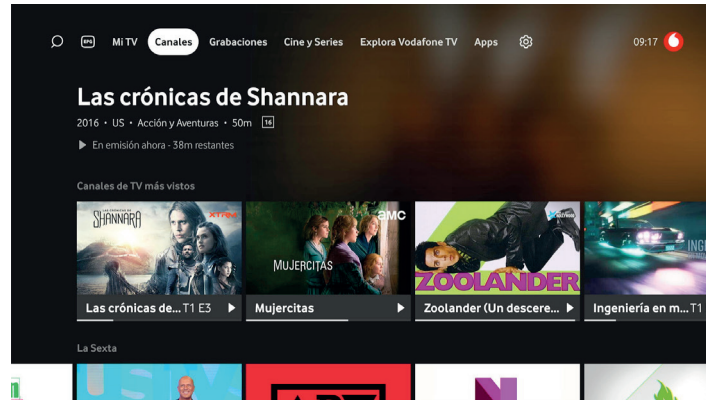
EPG Mi TV Canales Grabaciones Cine y Series Explora Vodafone TV Apps 09:17

Las crónicas de Shannara

2016 • US • Acción y Aventuras • 50m 16

En emisión ahora - 38m restantes

Canales de TV más vistos

SHANNARA XTRM

Las crónicas de... T1 E3

amc MUJERCITAS

Mujercitas

ZOOLANDER

Zoolander (Un descere...

Ingeniería en m...

La Sexta